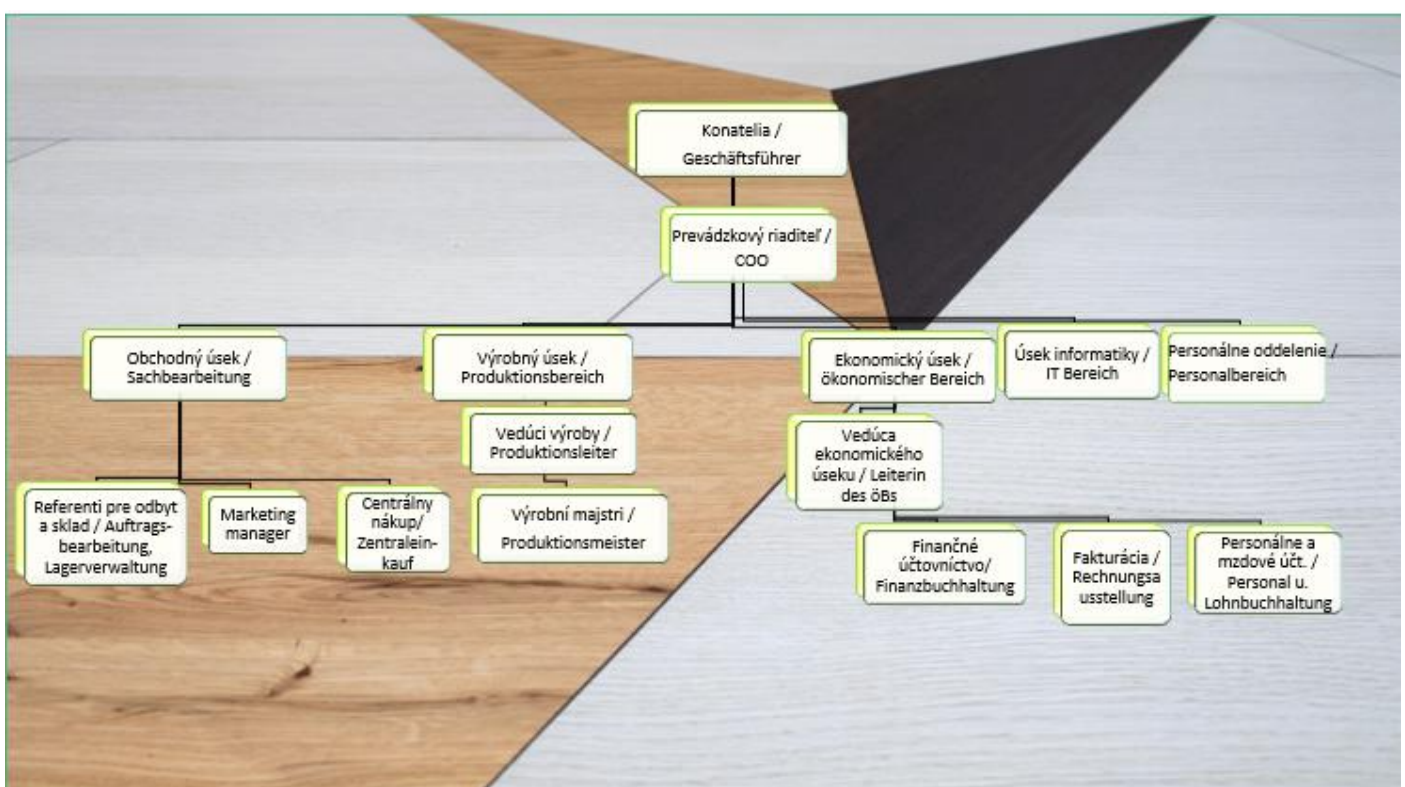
Konatelia / Geschäftsführer

Prevádzkový riaditeľ / COO

Obchodný úsek / Sachbearbeitung

Výrobný úsek / Produktionsbereich

Ekonomický úsek / ökonomischer Bereich

Úsek informatiky / IT Bereich

Personálne oddelenie / Personalbereich

Referenti pre odbyt a sklad / Auftragsbearbeitung, Lagerverwaltung

Marketing manager

Centrálny nákup/ Zentraleinkauf

Vedúci výroby / Produktionsleiter

Výrobní majstri / Produktionsmeister

Vedúca ekonomického úseku / Leiterin des öBs

Finančné účtovníctvo/ Finanzbuchhaltung

Fakturácia / Rechnungsa usstellung

Personálne a mzdové účt. / Personal u. Lohnbuchhaltung